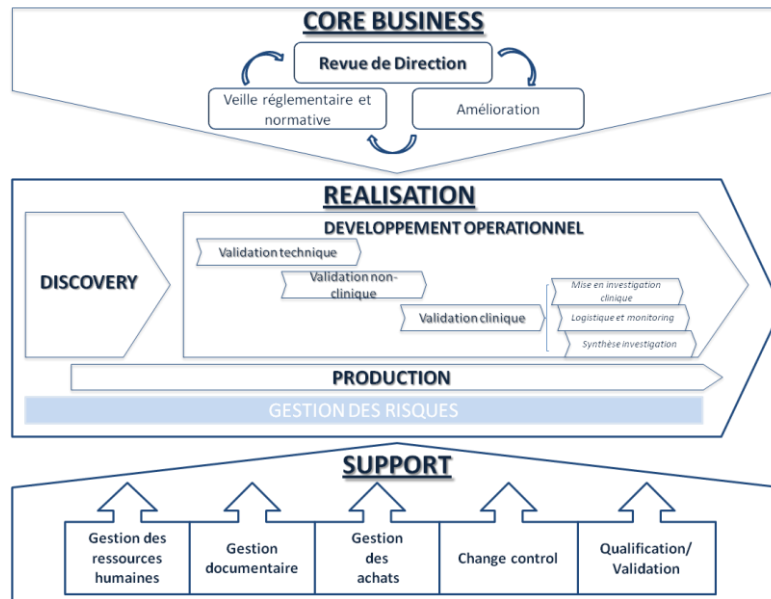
CORE BUSINESS

Revue de Direction

Veille réglementaire et normative

Amélioration

REALISATION

DISCOVERY

DEVELOPPEMENT OPERATIONNEL

Validation technique

Validation non-clinique

Validation clinique

Mise en investigation clinique

Logistique et monitoring

Synthèse investigation

PRODUCTION

GESTION DES RISQUES

SUPPORT

Gestion des ressources humaines

Gestion documentaire

Gestion des achats

Change control

Qualification/ Validation